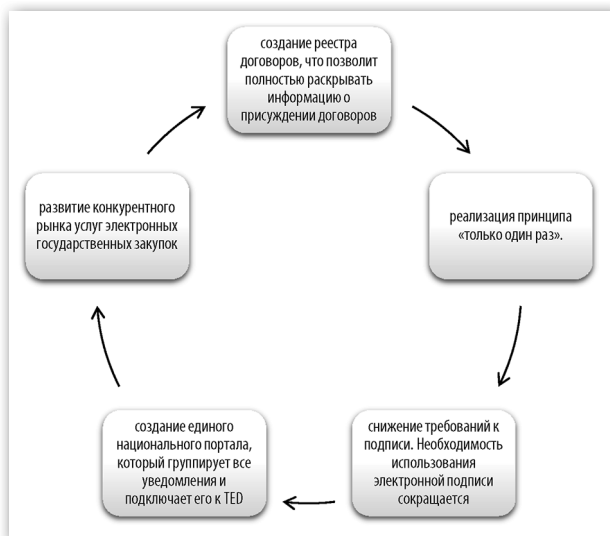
создание реестра договоров, что позволит полностью раскрывать информацию о присуждении договоров

реализация принципа «только один раз».

снижение требований к подписи. Необходимость использования электронной подписи сокращается

создание единого национального портала, который группирует все уведомления и подключает его к TED

развитие конкурентного рынка услуг электронных государственных закупок